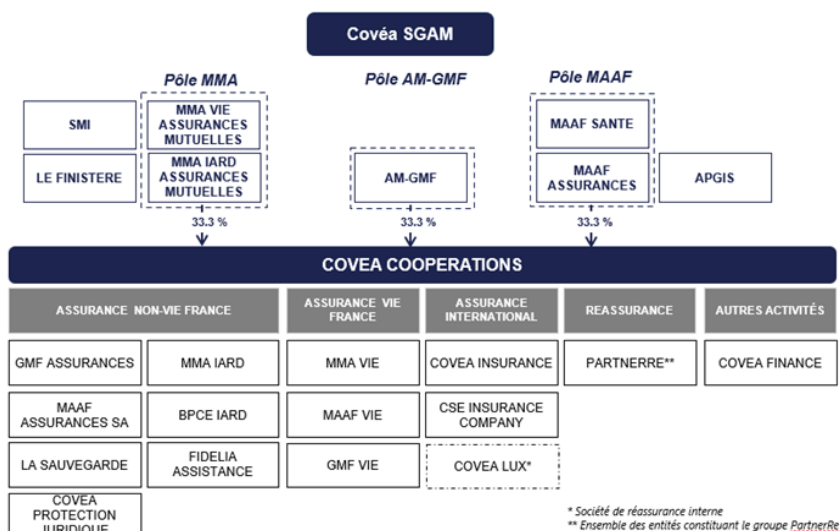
Covéa SGAM

Pôle MMA

Pôle AM-GMF

Pôle MAAF

SMI

MMA VIE ASSURANCES MUTUELLES

LE FINISTERE

MMA IARD ASSURANCES MUTUELLES

AM-GMF

MAAF SANTE

MAAF ASSURANCES

APGIS

33.3 %

33.3 %

33.3 %

COVEA COOPERATIONS

ASSURANCE NON-VIE FRANCE

ASSURANCE VIE FRANCE

ASSURANCE INTERNATIONAL

REASSURANCE

AUTRES ACTIVITÉS

GMF ASSURANCES

MMA IARD

MMA VIE

COVEA INSURANCE

PARTNERRE**

COVEA FINANCE

MAAF ASSURANCES SA

BPCE IARD

MAAF VIE

CSE INSURANCE COMPANY

LA SAUVEGARDE

FIDELIA ASSISTANCE

GMF VIE

COVEA LUX*

COVEA PROTECTION JURIDIQUE

* Société de réassurance interne
** Ensemble des entités constituant le groupe PartnerRe